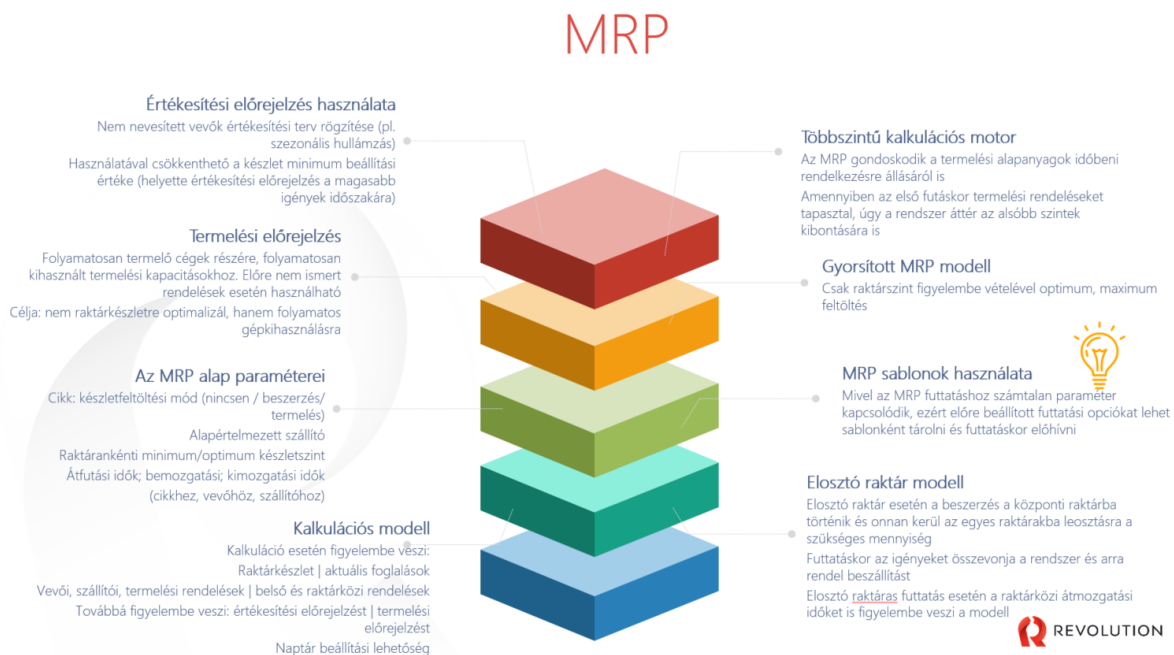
MRP

Értékesítési előrejelzés használata

Nem nevesített vevők értékesítési terv rögzítése (pl. szezonális hullámzás)

Használatával csökkenthető a készlet minimum beállítási értéke (helyette értékesítési előrejelzés a magasabb igények időszakára)

Termelési előrejelzés

Folyamatosan termelő cégek részére, folyamatosan kihasznált termelési kapacitásokhoz. Előre nem ismert rendelések esetén használható

Célja: nem raktárkészletre optimalizál, hanem folyamatos gépkihasználásra

Az MRP alap paraméterei

Cikk: készletfeltöltési mód (nincsen / beszerzés/ termelés)

Alapértelmezett szállító

Raktárankénti minimum/optimum készletszint

Átfutási idők; bemozgatási; kimozgatási idők (cikkhez, vevőhöz, szállítóhoz)

Kalkulációs modell

Kalkuláció esetén figyelembe veszi:

Raktárkészlet | aktuális foglalások

Vevői, szállítói, termelési rendelések | belső és raktárközi rendelések

Továbbá figyelembe veszi: értékesítési előrejelzést | termelési előrejelzést

Naptár beállítási lehetőség

Többszintű kalkulációs motor

Az MRP gondoskodik a termelési alapanyagok időbeni rendelkezésre állásáról is

Amennyiben az első futáskor termelési rendeléseket tapasztal, úgy a rendszer áttér az alsóbb szintek kibontására is

Gyorsított MRP modell

Csak raktárszint figyelembe vételével optimum, maximum feltöltés

MRP sablonok használata

Mivel az MRP futtatáshoz számtalan paraméter kapcsolódik, ezért előre beállított futtatási opciókat lehet sablonként tárolni és futtatáskor előhívni

Elosztó raktár modell

Elosztó raktár esetén a beszerzés a központi raktárba történik és onnan kerül az egyes raktárakba leosztásra a szükséges mennyiség

Futtatáskor az igényeket összevonja a rendszer és arra rendel beszállítást

Elosztó raktáras futtatás esetén a raktárközi átmozgatási időket is figyelembe veszi a modell

REVOLUTION